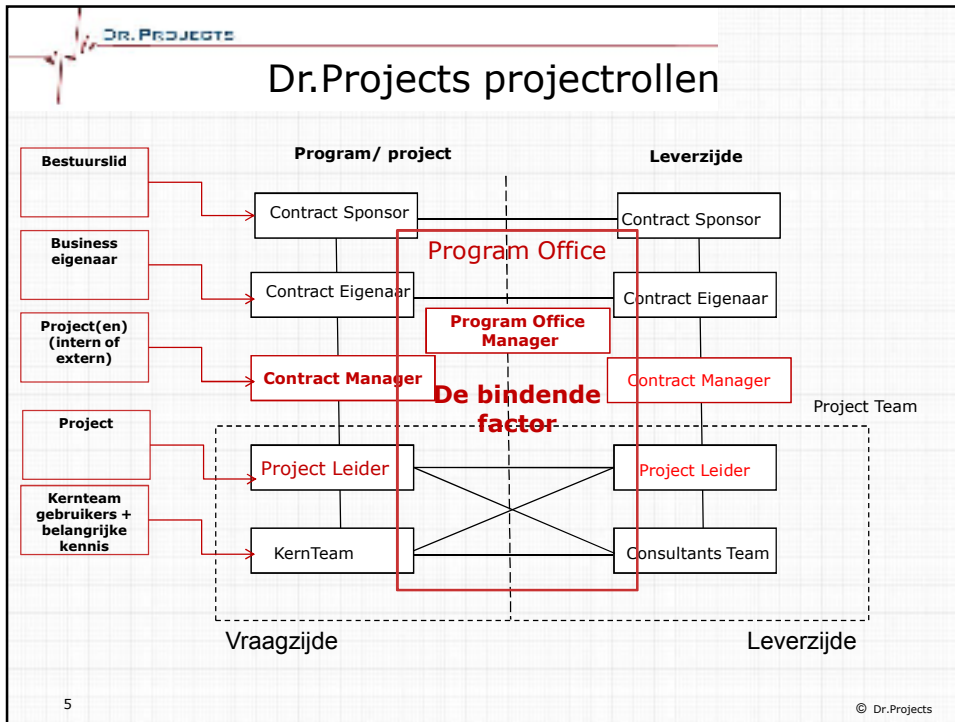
DR. PROJECTS

Dr.Projects projectrollen

Bestuurslid

Program/ project

Leverzijde

Contract Sponsor

Contract Sponsor

Business eigenaar

Program Office

Contract Eigenaar

Contract Eigenaar

Project(en) (intern of extern)

Program Office Manager

Contract Manager

Contract Manager

De bindende factor

Project Team

Project

Project Leider

Project Leider

Kernteam gebruikers + belangrijke kennis

KernTeam

Consultants Team

Vraagzijde

Leverzijde

5

© Dr.Projects